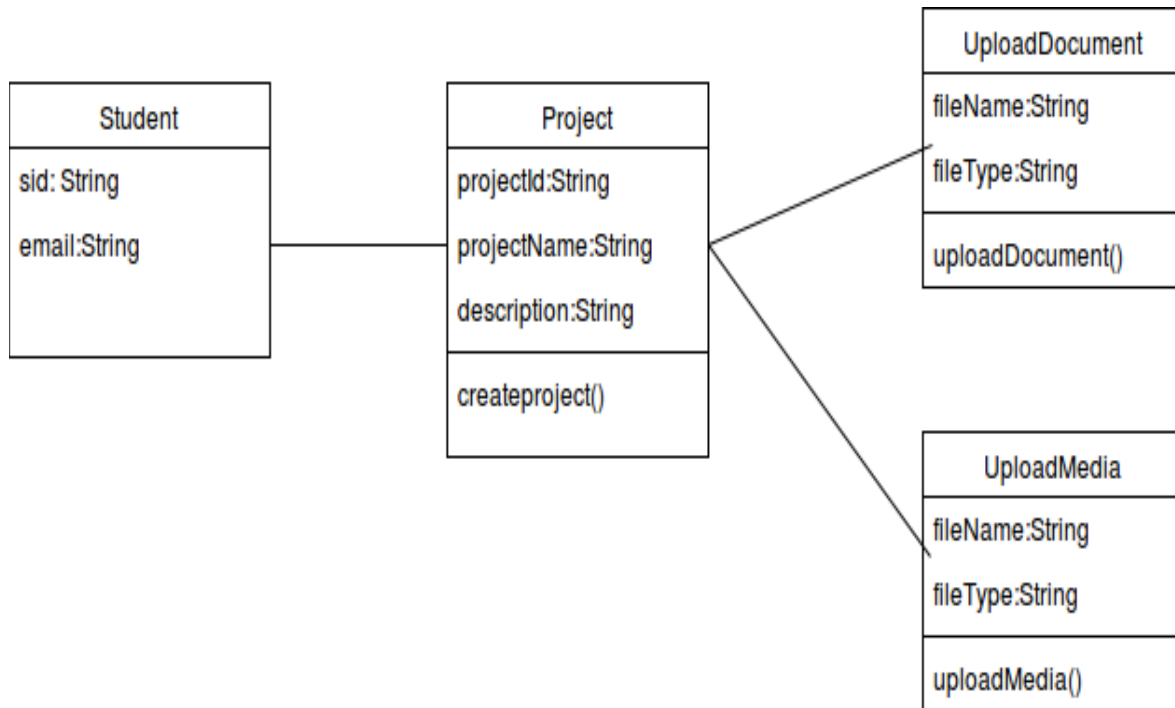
Student

sid: String

email:String

Project

projectId:String

projectName:String

description:String

createproject()

UploadDocument

fileName:String

fileType:String

uploadDocument()

UploadMedia

fileName:String

fileType:String

uploadMedia()